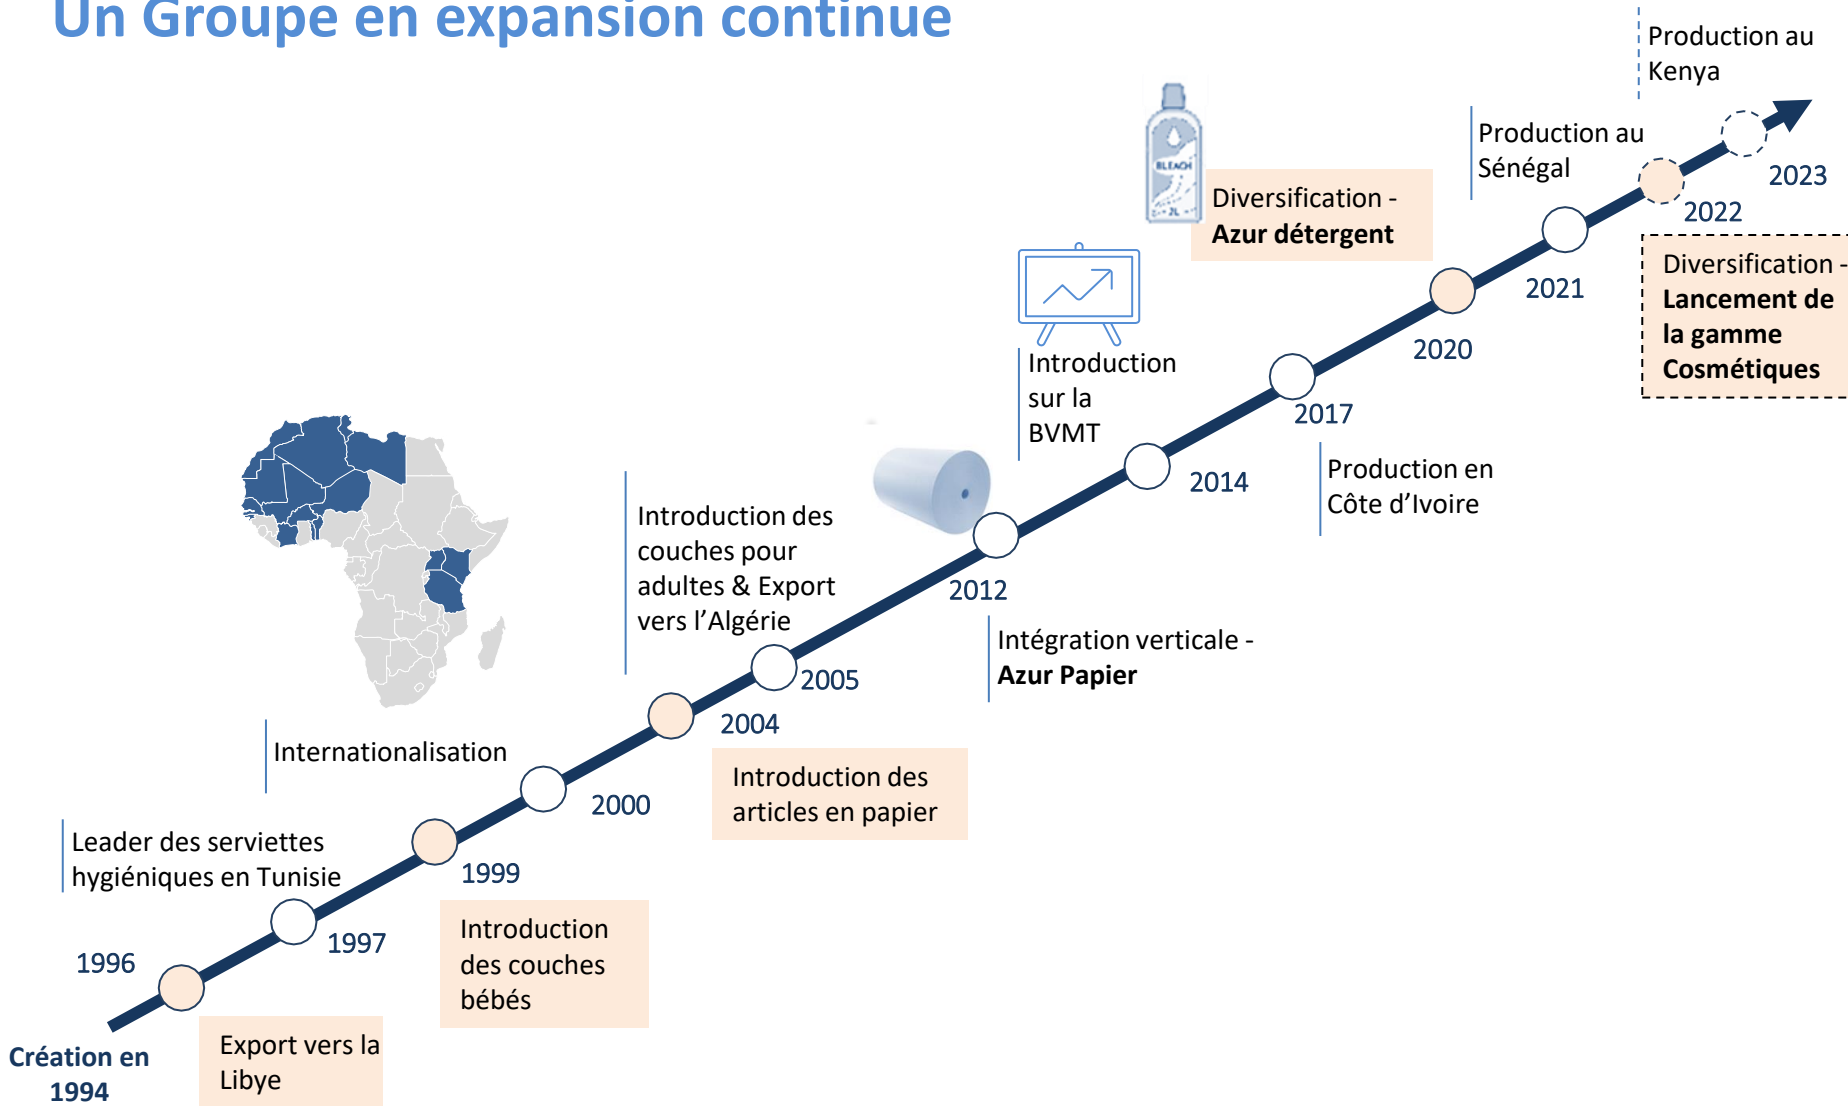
Un Groupe en expansion continue

Création en 1994

1996

Export vers la Libye

1997

Leader des serviettes hygiéniques en Tunisie

1999

Introduction des couches bébés

2000

Internationalisation

2004

Introduction des articles en papier

2005

Introduction des couches pour adultes & Export vers l'Algérie

2012

Intégration verticale - **Azur Papier**

2014

Introduction sur la BVMT

BLEACH

Diversification - **Azur détergent**

2017

Production en Côte d'Ivoire

2020

2021

Production au Sénégal

2022

Diversification - **Lancement de la gamme Cosmétiques**

2023

Production au Kenya